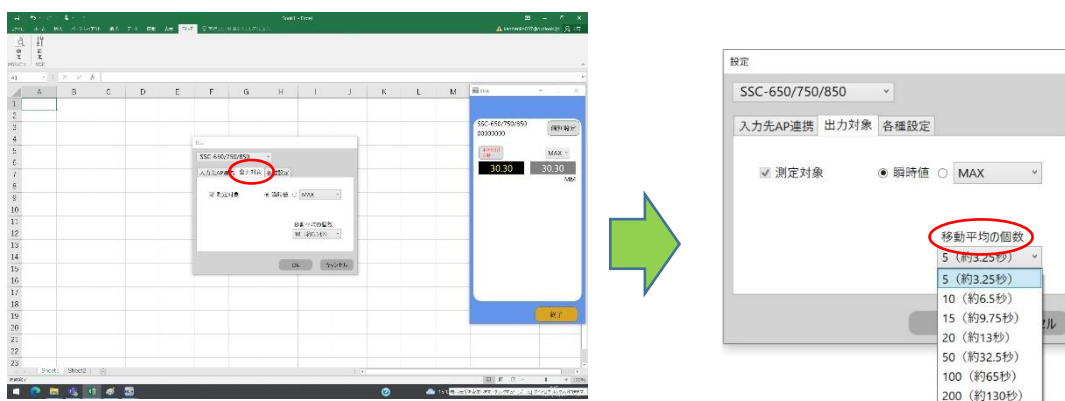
Book1 - Excel

A B C D E F G H I J K L M

1
2
3
4
5
6
7
8
9
10
11
12
13
14
15
16
17
18
19
20
21
22
23

SSC-650/750/850
入力先AP連携 出力対象 各種設定
測定対象 瞬時値 MAX
移動平均の個数
OK キャンセル

SSC-650/750/850
00000000
MAX
30.30
30.30
終了

Sheet1 Sheet2

設定

SSC-650/750/850

入力先AP連携 出力対象 各種設定

測定対象 瞬時値 MAX

移動平均の個数

5（約3.25秒）

5（約3.25秒）
10（約6.5秒）
15（約9.75秒）
20（約13秒）
50（約32.5秒）
100（約65秒）
200（約130秒）

セル